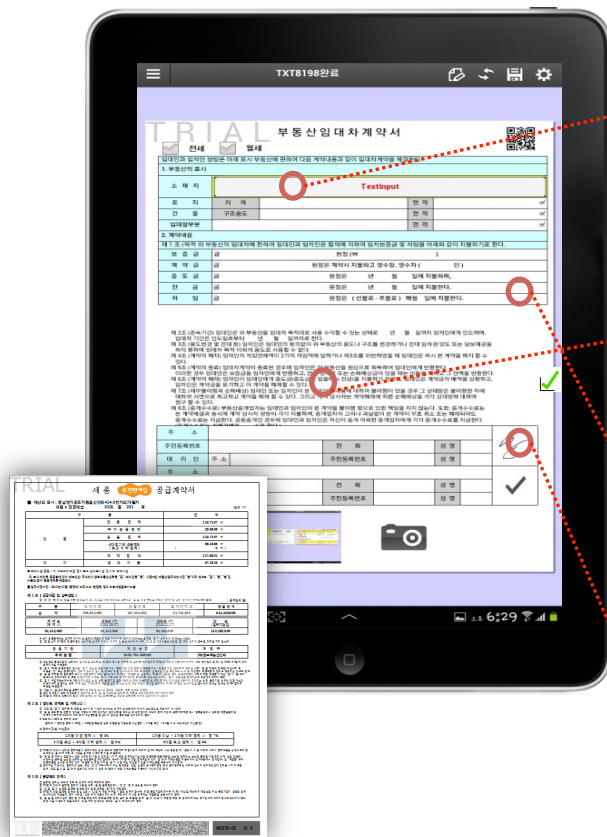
TXT8198완료

TRIAL

부동산임대차계약서

전세 월세

임대인과 임차인 쌍방은 아래 표시 부동산에 관하여 다음 계약내용과 같이 임대차계약을 체결한다.

1. 부동산의 표시

| 소재지 | TextInput | | | |
|---|---|---|---|---|
| 토지 | 지목 | | 면적 | ㎡ |
| 건물 | 구조용도 | | 면적 | ㎡ |
| 임대할부분 | | | 면적 | ㎡ |

2. 계약내용

제 1 조 (목적) 위 부동산의 임대차에 한하여 임대인과 임차인은 합의에 의하여 임차보증금 및 차임을 아래와 같이 지불하기로 한다.

| 보증금 | 금 | 원정(₩ | ) |
|---|---|---|---|
| 계약금 | 금 | 원정은 계약시 지불하고 영수함. 영수자 ( | 인) |
| 중도금 | 금 | 원정은 년 월 일에 지불하며, | |
| 잔금 | 금 | 원정은 년 월 일에 지불한다. | |
| 차임 | 금 | 원정은 (선불로·후불로) 매월 일에 지불한다. | |

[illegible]

| 주소 | | | | |
|---|---|---|---|---|
| 주민등록번호 | | 전화 | | 성명 |
| 대리인 | 주소 | 주민등록번호 | | 성명 |
| 주소 | | | | |
| | | 전화 | | 성명 |
| | | 주민등록번호 | | 성명 |

TRIAL

세종 공급계약서

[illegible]

6:29